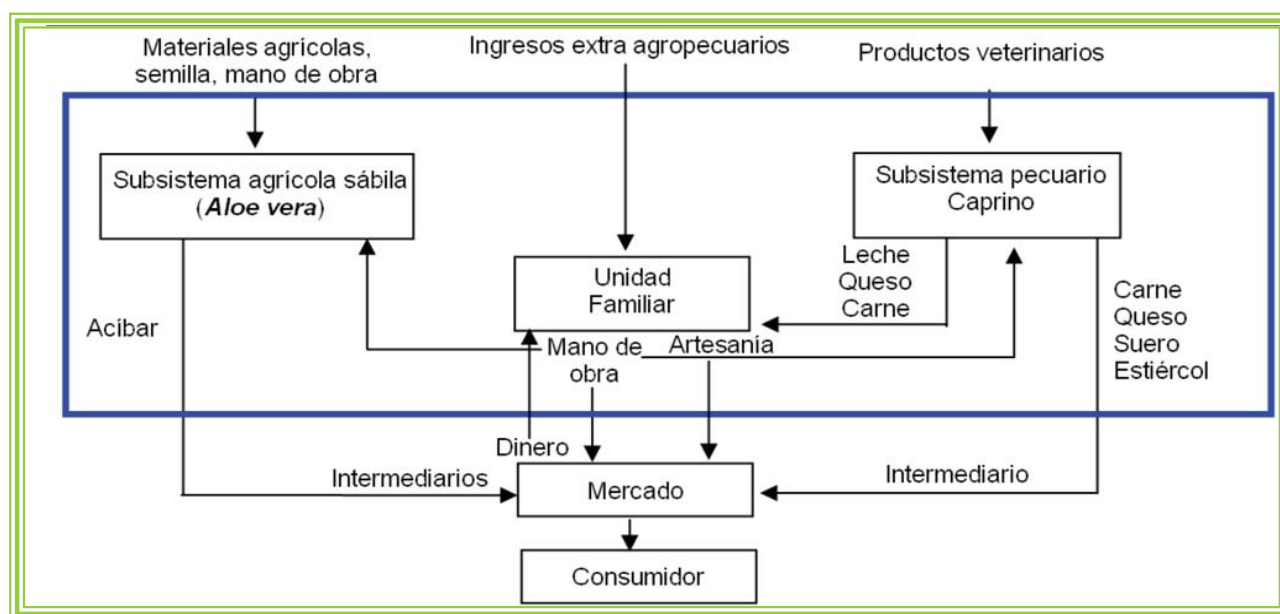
Materiales agrícolas, semilla, mano de obra

Ingresos extra agropecuarios

Productos veterinarios

Subsistema agrícola sábila (*Aloe vera*)

Subsistema pecuario Caprino

Unidad Familiar

Leche
Queso
Carne

Acíbar

Carne
Queso
Suero
Estiércol

Mano de obra

Artesanía

Dinero

Intermediarios

Mercado

Intermediario

Consumidor